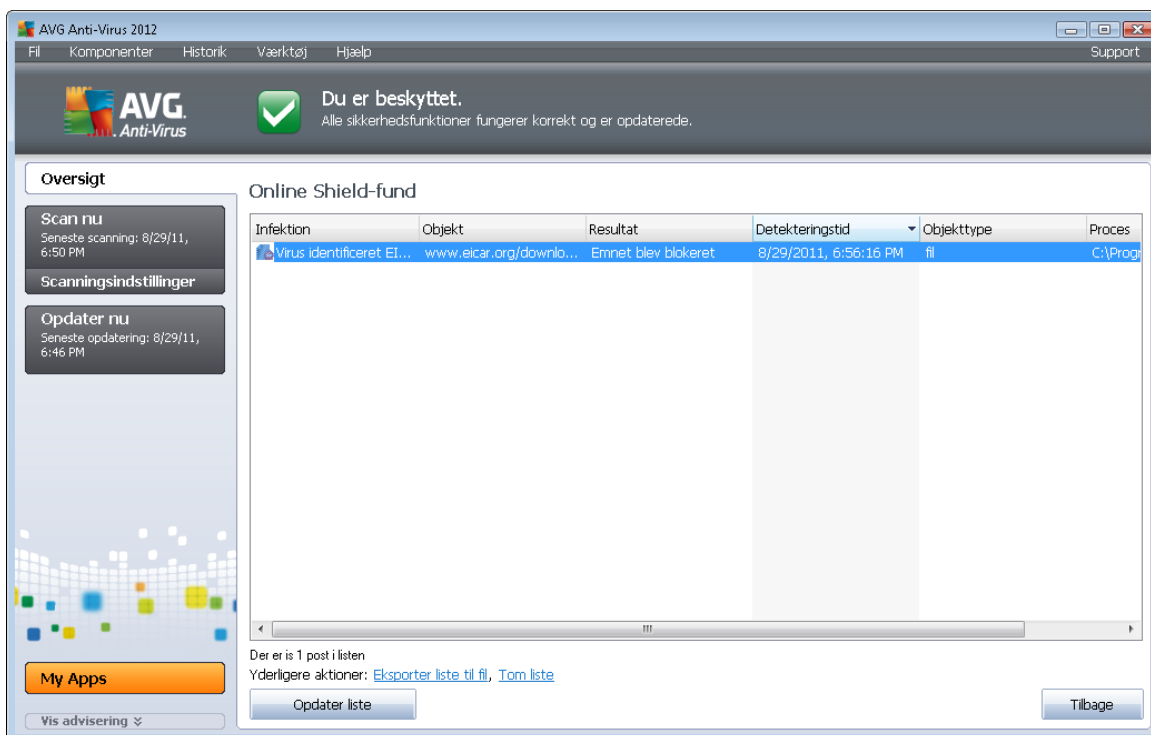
AVG Anti-Virus 2012

Fil Komponenter Historik Værktøj Hjælp Support

AVG. Anti-Virus

Du er beskyttet.
Alle sikkerhedsfunktioner fungerer korrekt og er opdaterede.

Oversigt

Scan nu
Seneste scanning: 8/29/11, 6:50 PM

Scanningsindstillinger

Opdater nu
Seneste opdatering: 8/29/11, 6:46 PM

My Apps

Vis advisering

Online Shield-fund

| Infektion | Objekt | Resultat | Detekteringstid | Objekttype | Proces |
|---|---|---|---|---|---|
| Virus identificeret EI... | www.eicar.org/downlo... | Emnet blev blokeret | 8/29/2011, 6:56:16 PM | fil | C:\Progr |

Der er is 1 post i listen
Yderligere aktioner: Eksporter liste til fil, Tom liste

Opdater liste

Tilbage